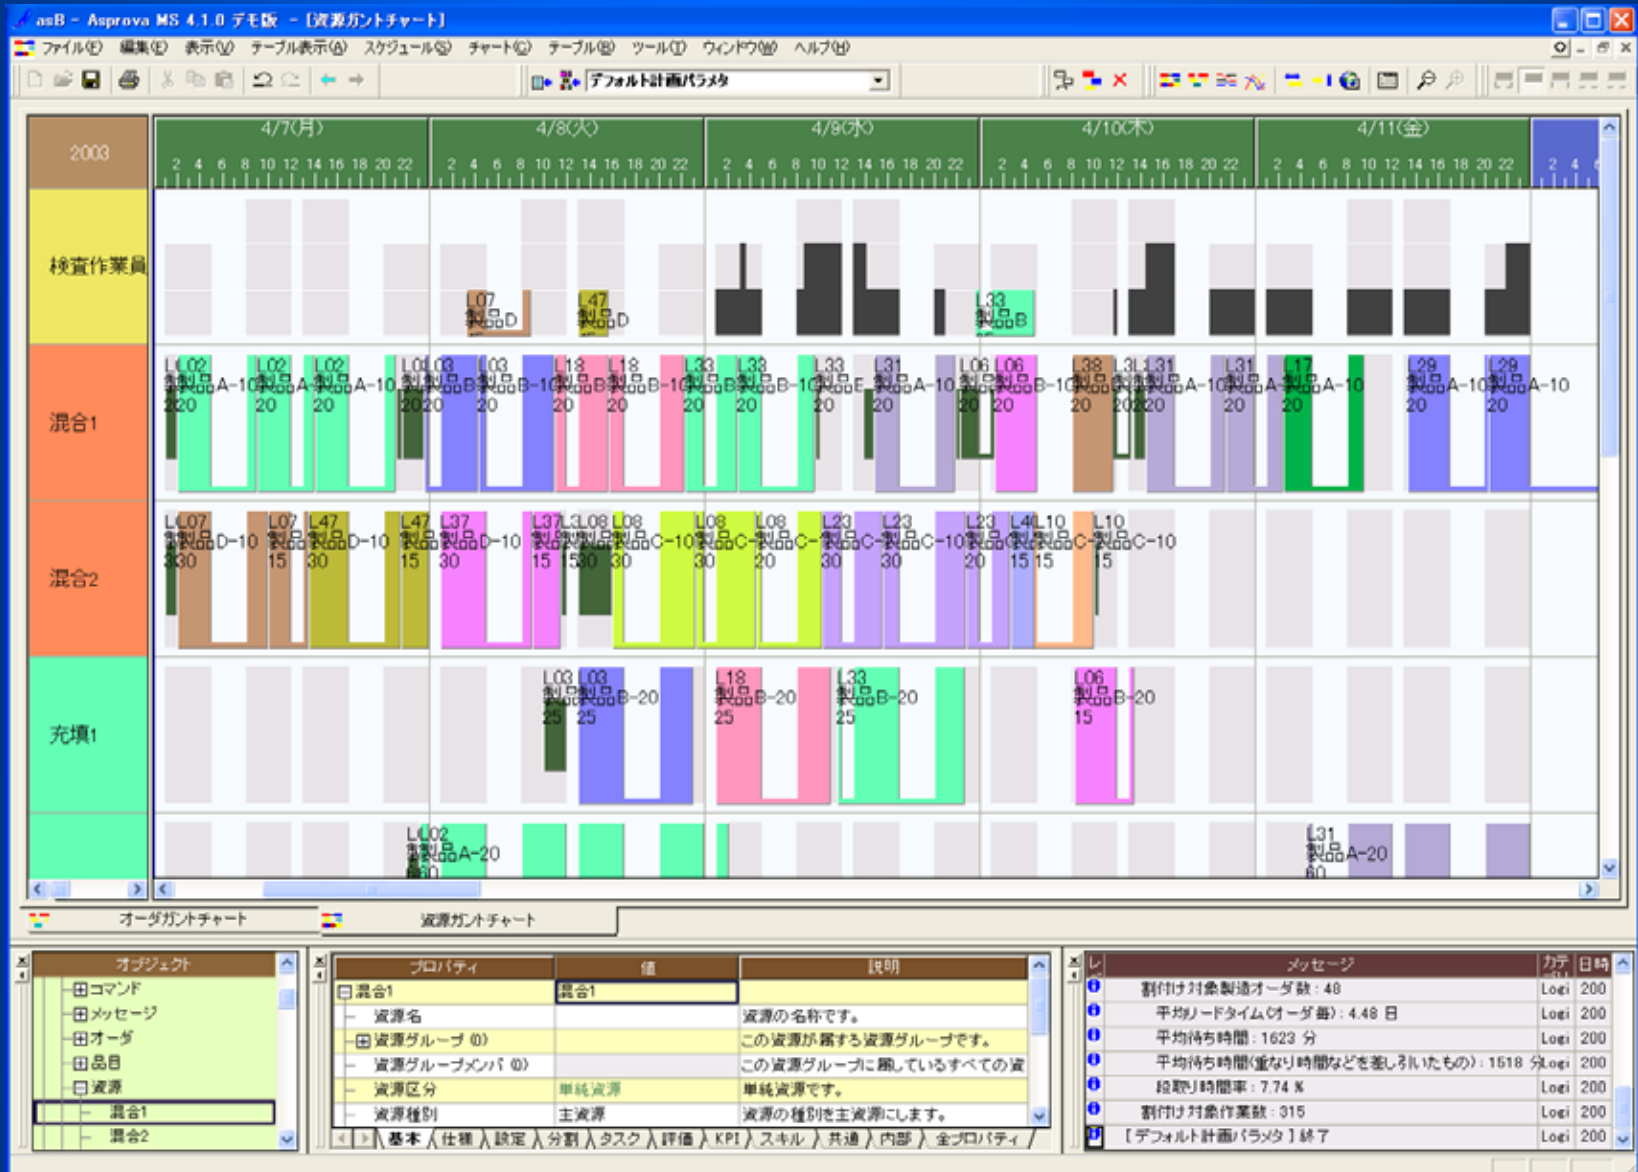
asB - Asprova MS 4.1.0 デモ版 - [資源ガントチャート]

ファイル(F) 編集(E) 表示(V) テーブル表示(A) スケジュール(S) チャート(C) テーブル(B) ツール(T) ウィンドウ(W) ヘルプ(H)

デフォルト計画パラメタ

2003

4/7(月) 4/8(火) 4/9(水) 4/10(木) 4/11(金)

2 4 6 8 10 12 14 16 18 20 22

検査作業員

混合1

混合2

充填1

L07 製品D

L47 製品D

L33 製品B

L02 製品A-10 20

L03 製品B-10 20

L18 製品B-10 20

L33 製品B-10 20

L31 製品A-10 20

L06 製品B-10 20

L38 20

L17 製品A-10 20

L29 製品A-10 20

L07 製品D-10 30

L47 製品D-10 30

L37 製品D-10 30

L08 製品C-10 30

L23 製品C-10 30

L10 製品C-10 15

L03 製品B-20 25

L18 製品B-20 25

L33 製品B-20 25

L06 製品B-20 15

L02 製品A-20 60

L31 製品A-20 60

オーダガントチャート

資源ガントチャート

オブジェクト

コマンド

メッセージ

オーダ

品目

資源

混合1

混合2

| プロパティ | 値 | 説明 |
|---|---|---|
| 混合1 | 混合1 | |
| 資源名 | | 資源の名称です。 |
| 資源グループ (0) | | この資源が属する資源グループです。 |
| 資源グループメンバ (0) | | この資源グループに属しているすべての資 |
| 資源区分 | 単純資源 | 単純資源です。 |
| 資源種別 | 主資源 | 資源の種別を主資源にします。 |

基本 仕様 設定 分割 タスク 評価 KPI スキル 共通 内部 全プロパティ

| レ | メッセージ | カテ | 日時 |
|---|---|---|---|
| | 割付け対象製造オーダ数：48 | Logi | 200 |
| | 平均リードタイム(オーダ毎)：4.48 日 | Logi | 200 |
| | 平均待ち時間：1623 分 | Logi | 200 |
| | 平均待ち時間(重なり時間などを差し引いたもの)：1518 分 | Logi | 200 |
| | 段取り時間率：7.74 % | Logi | 200 |
| | 割付け対象作業数：315 | Logi | 200 |
| | [デフォルト計画パラメタ] 終了 | Logi | 200 |